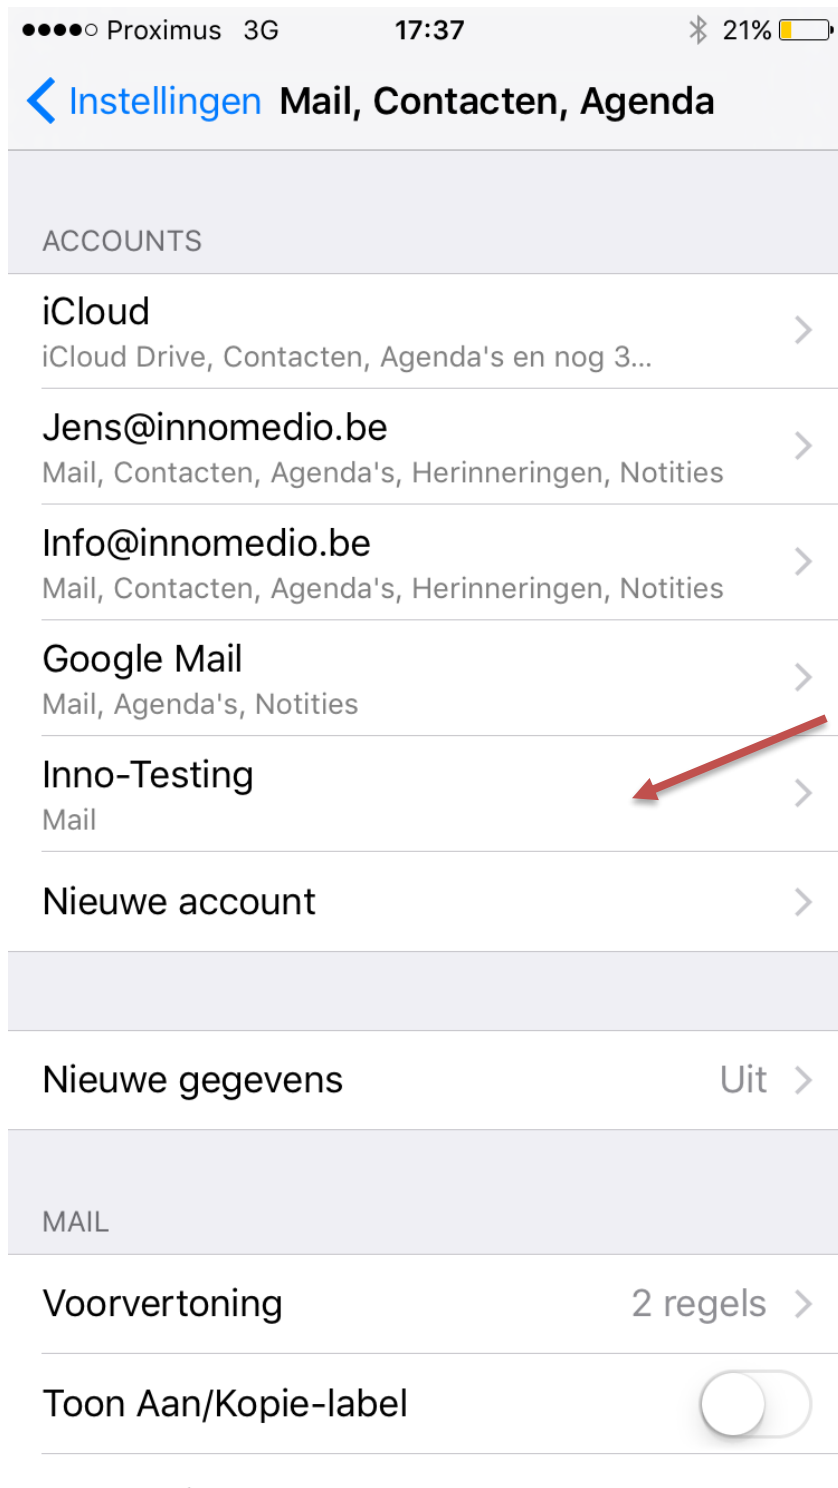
●●●●○ Proximus 3G 17:37 21%

Instellingen Mail, Contacten, Agenda

ACCOUNTS

iCloud
iCloud Drive, Contacten, Agenda's en nog 3...

Jens@innomedio.be
Mail, Contacten, Agenda's, Herinneringen, Notities

Info@innomedio.be
Mail, Contacten, Agenda's, Herinneringen, Notities

Google Mail
Mail, Agenda's, Notities

Inno-Testing
Mail

Nieuwe account

Nieuwe gegevens Uit

MAIL

Voorvertoning 2 regels

Toon Aan/Kopie-label